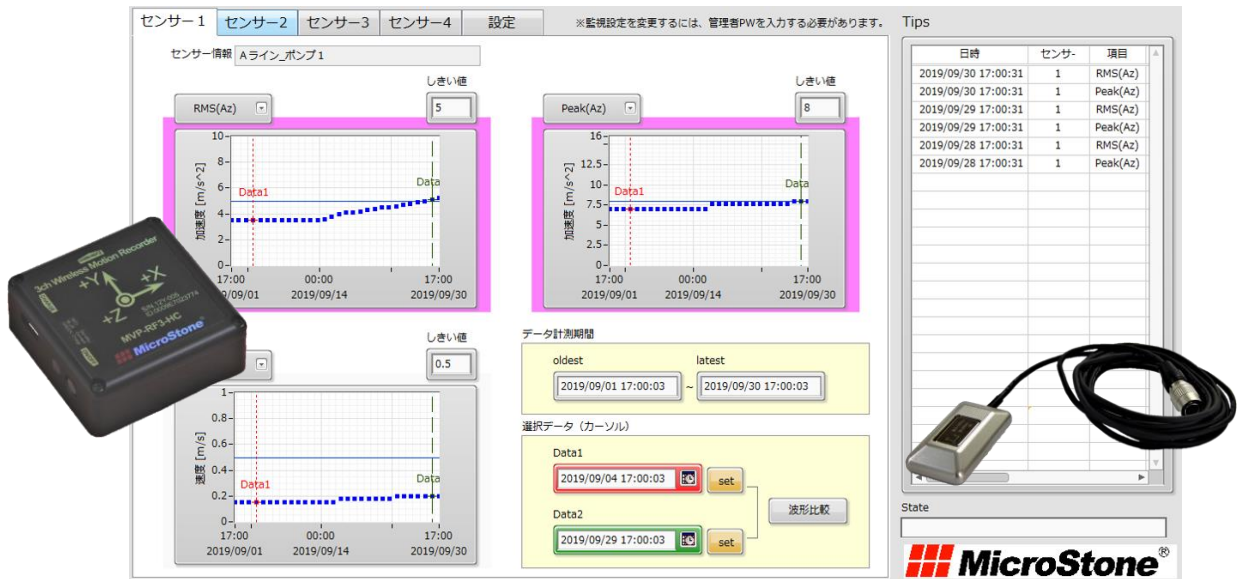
センサー1 センサー2 センサー3 センサー4 設定 ※監視設定を変更するには、管理者PWを入力する必要があります。

Tips

センサー情報 Aライン_ポンプ1

しきい値
RMS(Az) 5

加速度 [m/s^2]
10 8 6 4 2 0
Data1 Data
17:00 2019/09/01 00:00 2019/09/14 17:00 2019/09/30

しきい値
Peak(Az) 8

加速度 [m/s^2]
16 12.5 10 7.5 5 2.5 0
Data1 Data
17:00 2019/09/01 00:00 2019/09/14 17:00 2019/09/30

しきい値
0.5

速度 [m/s]
1 0.8 0.6 0.4 0.2 0
Data1 Data
17:00 2019/09/01 00:00 2019/09/14 17:00 2019/09/30

データ計測期間
oldest latest
2019/09/01 17:00:03 ~ 2019/09/30 17:00:03

選択データ（カーソル）
Data1
2019/09/04 17:00:03 set
波形比較
Data2
2019/09/29 17:00:03 set

| 日時 | センサー | 項目 |
|---|---|---|
| 2019/09/30 17:00:31 | 1 | RMS(Az) |
| 2019/09/30 17:00:31 | 1 | Peak(Az) |
| 2019/09/29 17:00:31 | 1 | RMS(Az) |
| 2019/09/29 17:00:31 | 1 | Peak(Az) |
| 2019/09/28 17:00:31 | 1 | RMS(Az) |
| 2019/09/28 17:00:31 | 1 | Peak(Az) |

State

3ch Wireless Motion Recorder
+Y +X +Z
MVP-RF3-HC
MicroStone

MicroStone®